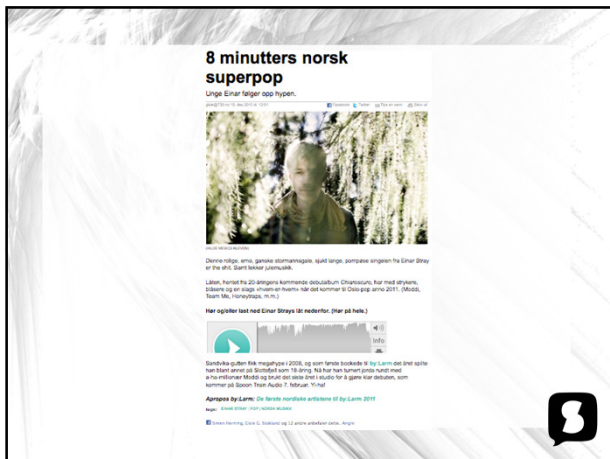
8 minutters norsk superpop

Unge Einar følger opp hypen.

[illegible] Facebook Twitter Del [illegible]

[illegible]

Denne rolige, emo, ganske stormannsgale, sjukt lange, pompøse singelen fra Einar Stray er the shit. Samt fekker julemusikk.

Låten, hentet fra 20-åringens kommende debutalbum Chiaroscuro, har med strykere, blåsere og en slags vi-vet-er-hvem når det kommer til Oslo-pop anno 2011. (Moddi, Team Me, Honeytraps, m.m.)

Hør og/eller last ned Einar Strays låt nedenfor. (Hør på hele.)

Info

Sandvika-gutten fikk megahype i 2008, og som første bookede til by:Larm det året spilte han blant annet på Slottsfjell som 18-åring. Nå har han turnert jorda rundt med a-ha-millionær Moddi og brukt det siste året i studio for å gjøre klar debuten, som kommer på Spoon Train Audio 7. februar. Yi-ha!

Apropos by:Larm: De første nordiske artistene til by:Larm 2011

Emner: EINAR STRAY | POP | NORSK MUSIKK

Sveen Henning, Cecile G. Sokland og 12 andre anbefaler dette. Angre